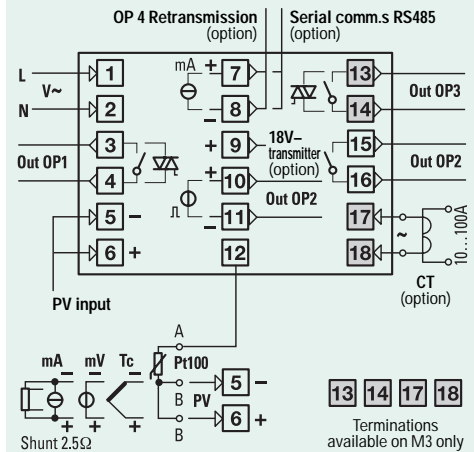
OP 4 Retransmission (option)

Serial comm.s RS485 (option)

L

V~

N

1

2

3

4

5 −

6 +

Out OP1

PV input

mA

+ 7

− 8

+ 9

+ 10

− 11

12

18V− transmitter (option)

Out OP2

13

14

15

16

17

18

Out OP3

Out OP2

~

10...100A

CT (option)

A

mA

mV

Tc

Pt100

B

B

PV

5 −

6 +

Shunt 2.5Ω

13 14 17 18

Terminations available on M3 only